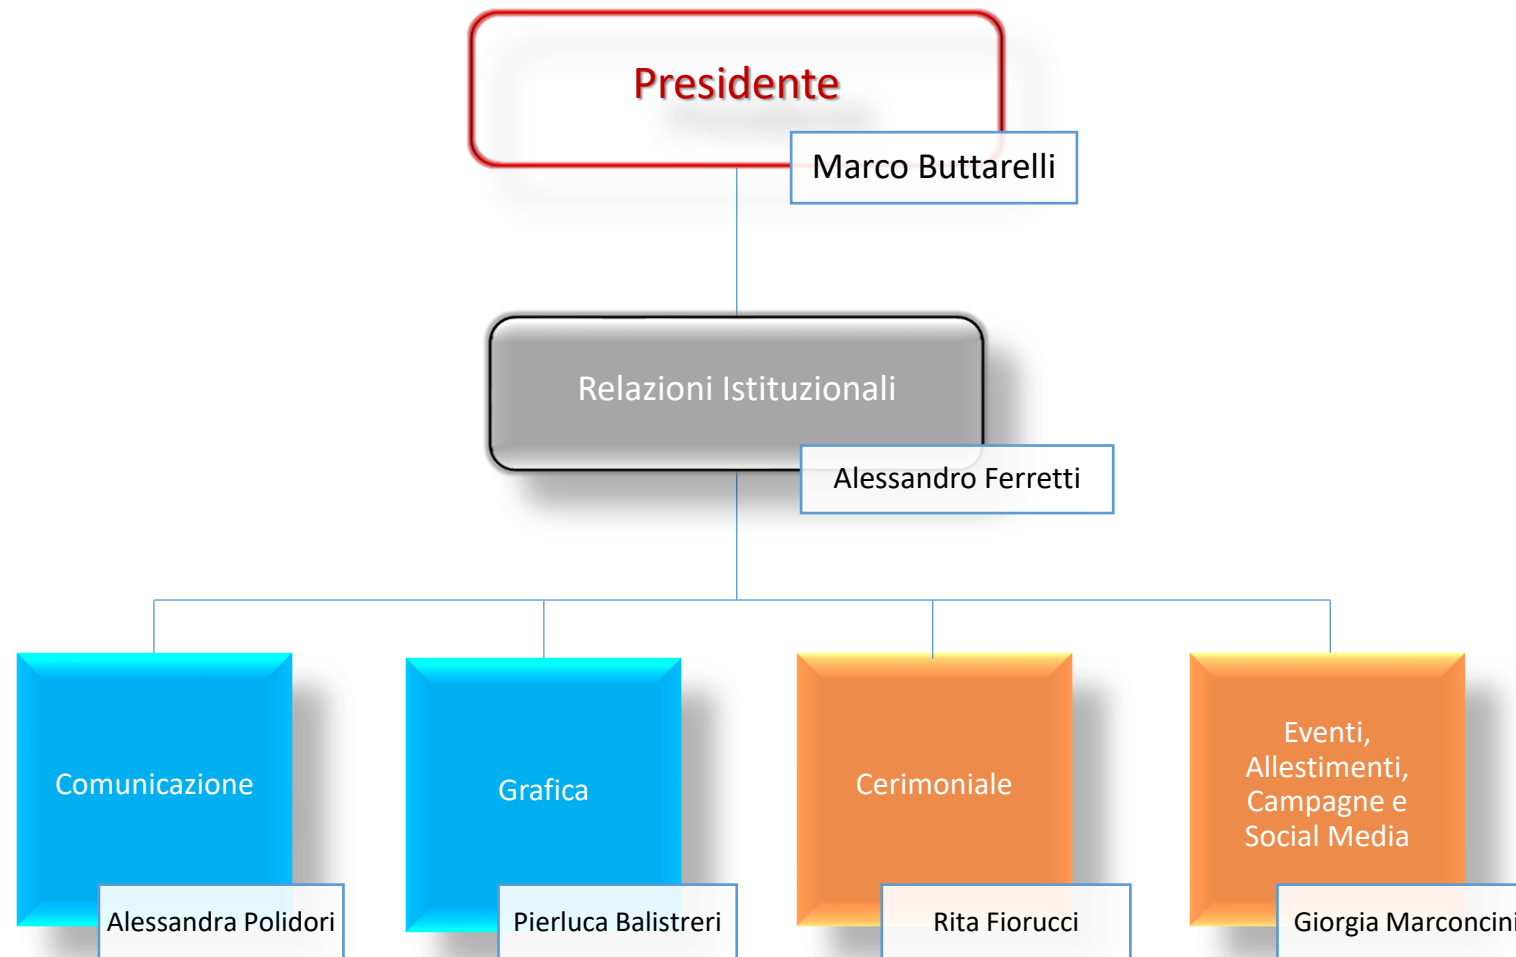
Presidente

Marco Buttarelli

Relazioni Istituzionali

Alessandro Ferretti

Comunicazione

Alessandra Polidori

Grafica

Pierluca Balistreri

Cerimoniale

Rita Fiorucci

Eventi, Allestimenti, Campagne e Social Media

Giorgia Marconcini